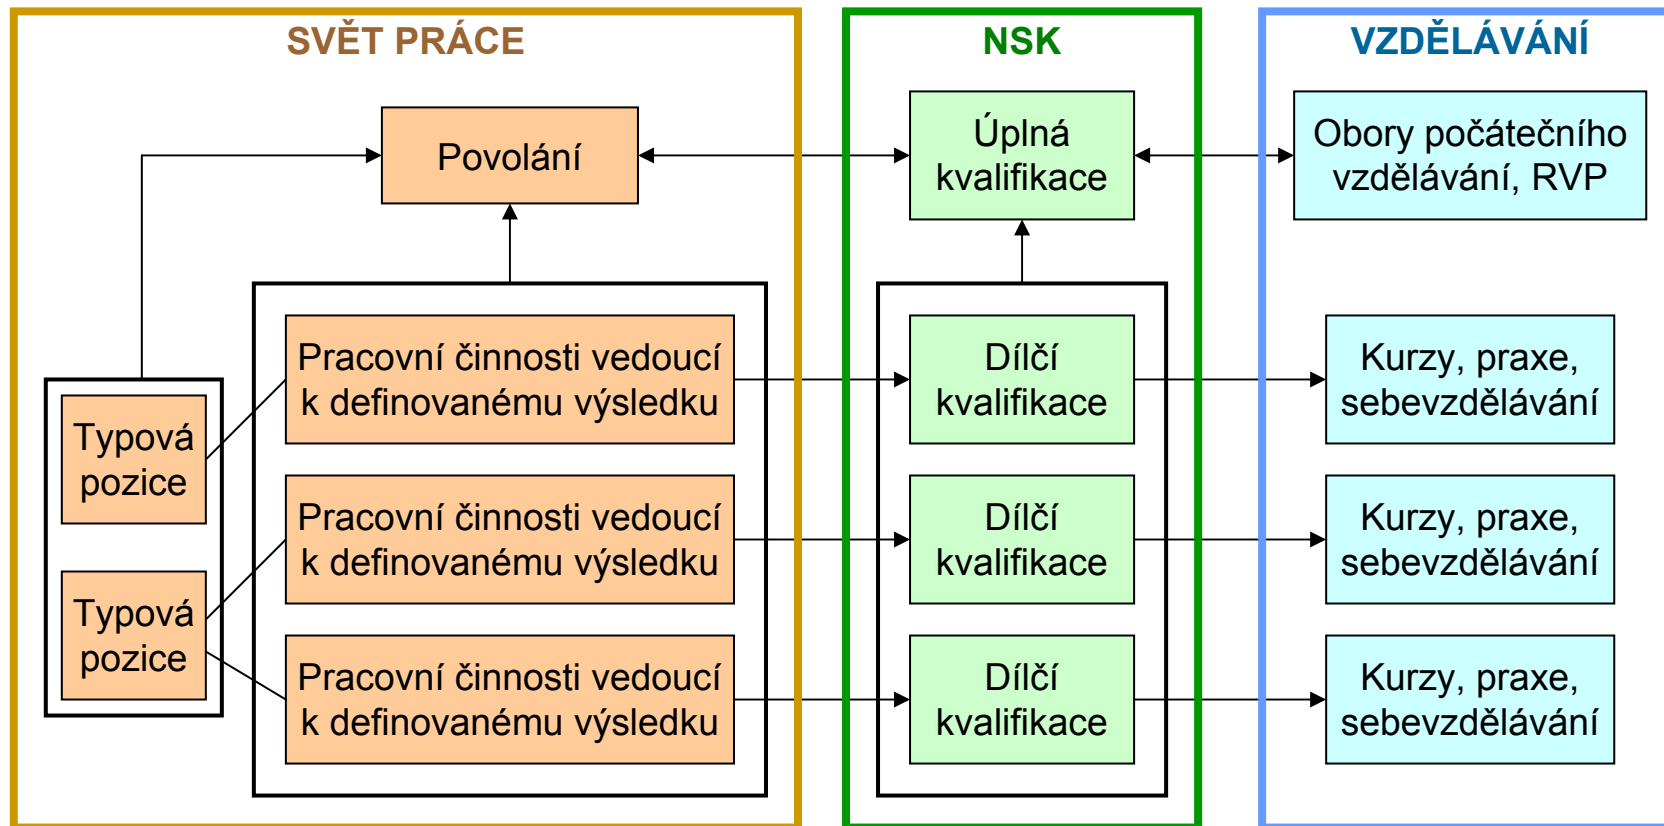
SVĚT PRÁCE

Povolání

Typová pozice

Typová pozice

Pracovní činnosti vedoucí k definovanému výsledku

Pracovní činnosti vedoucí k definovanému výsledku

Pracovní činnosti vedoucí k definovanému výsledku

NSK

Úplná kvalifikace

Dílčí kvalifikace

Dílčí kvalifikace

Dílčí kvalifikace

VZDĚLÁVÁNÍ

Obory počátečního vzdělávání, RVP

Kurzy, praxe, sebevzdělávání

Kurzy, praxe, sebevzdělávání

Kurzy, praxe, sebevzdělávání